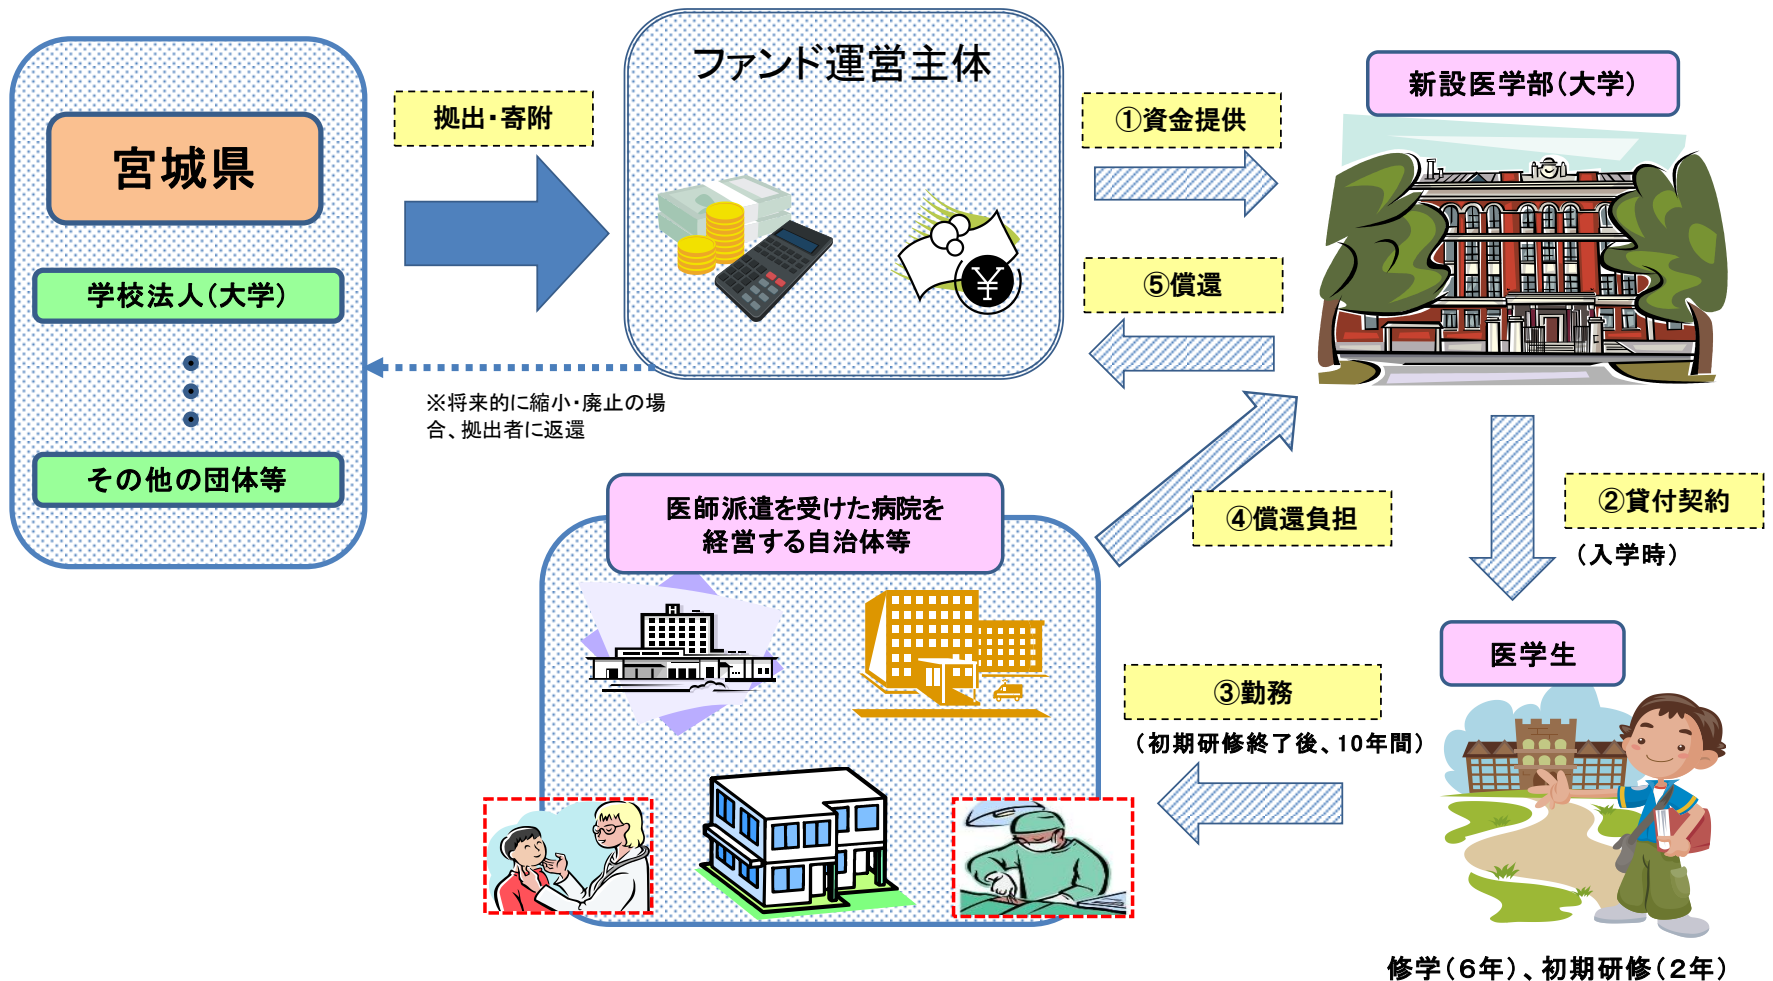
宮城県

学校法人(大学)

その他の団体等

拠出・寄附

ファンド運営主体

※将来的に縮小・廃止の場合、拠出者に返還

①資金提供

⑤償還

新設医学部(大学)

②貸付契約
(入学時)

医学生

修学(6年)、初期研修(2年)

③勤務
(初期研修終了後、10年間)

④償還負担

医師派遣を受けた病院を経営する自治体等